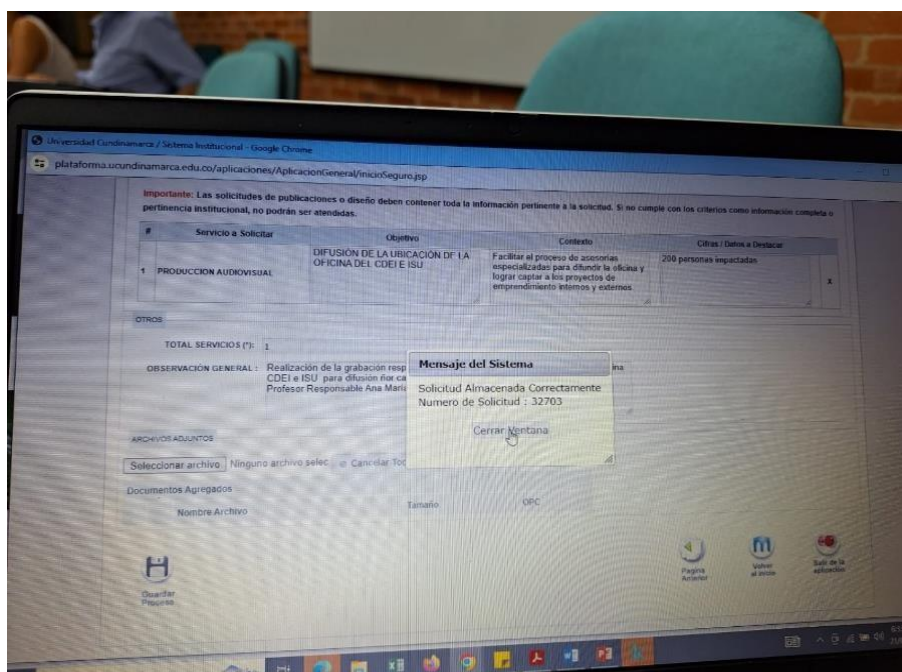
Universidad Cundinamarca / Sistema Institucional - Google Chrome

plataforma.ucundinamarca.edu.co/aplicaciones/AplicacionGeneral/inicioSeguro.jsp

Importante: Las solicitudes de publicaciones o diseño deben contener toda la información pertinente a la solicitud. Si no cumple con los criterios como información completa o pertinencia institucional, no podrán ser atendidas.

| # | Servicio a Solicitar | Objetivo | Contexto | Cifras / Datos a Destacar | |
|---|---|---|---|---|---|
| 1 | PRODUCCION AUDIOVISUAL | DIFUSIÓN DE LA UBICACIÓN DE LA OFICINA DEL CDEI E ISU | Facilitar el proceso de asesorías especializadas para difundir la oficina y lograr captar a los proyectos de emprendimiento internos y externos. | 200 personas impactadas | x |

OTROS

TOTAL SERVICIOS (*): 1

OBSERVACIÓN GENERAL: Realización de la grabación resp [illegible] ina CDEI e ISU para difusion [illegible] Profesor Responsable Ana Mari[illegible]

Mensaje del Sistema

Solicitud Almacenada Correctamente
Numero de Solicitud : 32703

Cerrar Ventana

ARCHIVOS ADJUNTOS

Seleccionar archivo Ninguno archivo selec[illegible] Cancelar Tod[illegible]

Documentos Agregados

Nombre Archivo Tamaño OPC

Guardar Proceso

Pagina Anterior

Volver al inicio

Salir de la aplicación